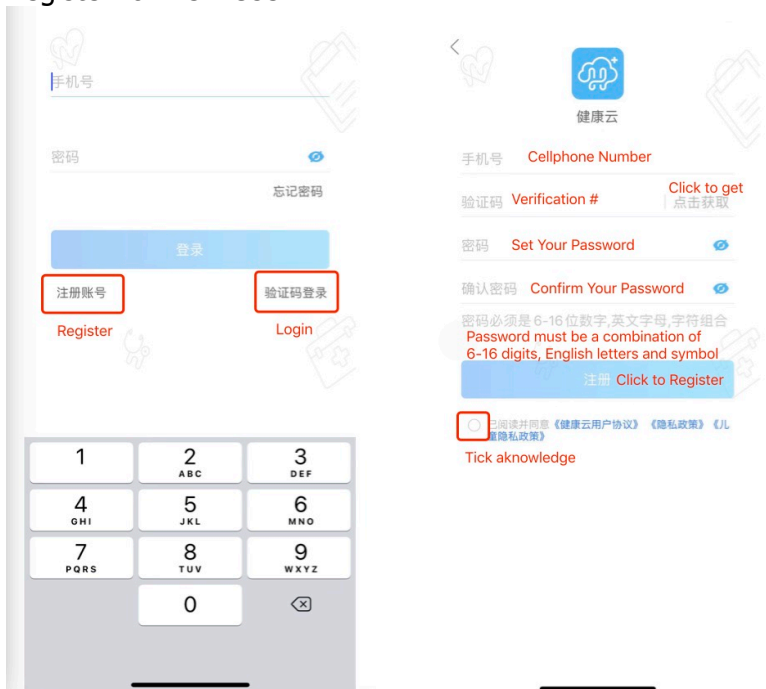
手机号

密码

忘记密码

登录

注册账号

验证码登录

Register

Login

1

2 ABC

3 DEF

4 GHI

5 JKL

6 MNO

7 PQRS

8 TUV

9 WXYZ

0

健康云

手机号 Cellphone Number

验证码 Verification #

Click to get 点击获取

密码 Set Your Password

确认密码 Confirm Your Password

密码必须是6-16位数字,英文字母,字符组合

Password must be a combination of 6-16 digits, English letters and symbol

注册 Click to Register

已阅读并同意《健康云用户协议》《隐私政策》《儿童隐私政策》

Tick aknowledge